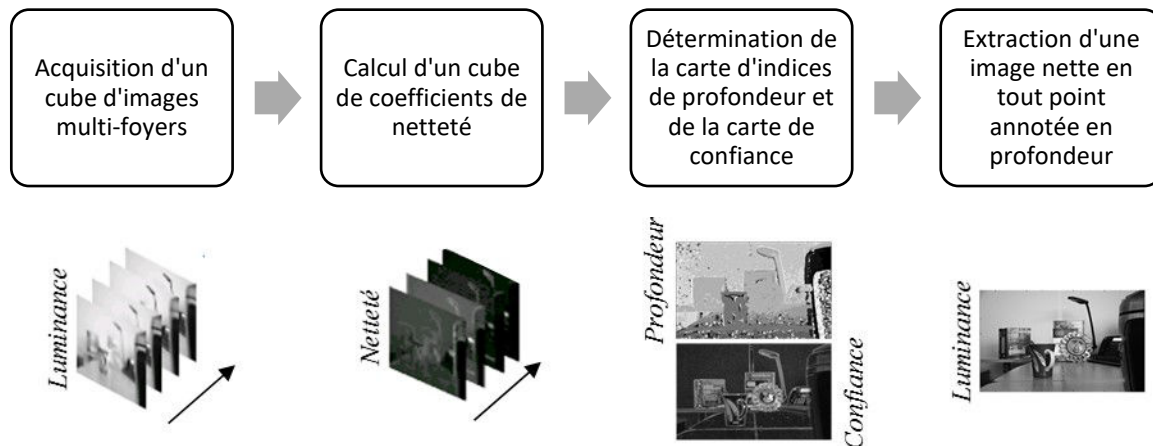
Acquisition d'un cube d'images multi-foyers

Calcul d'un cube de coefficients de netteté

Détermination de la carte d'indices de profondeur et de la carte de confiance

Extraction d'une image nette en tout point annotée en profondeur

Luminance

Netteté

Profondeur

Confiance

Luminance